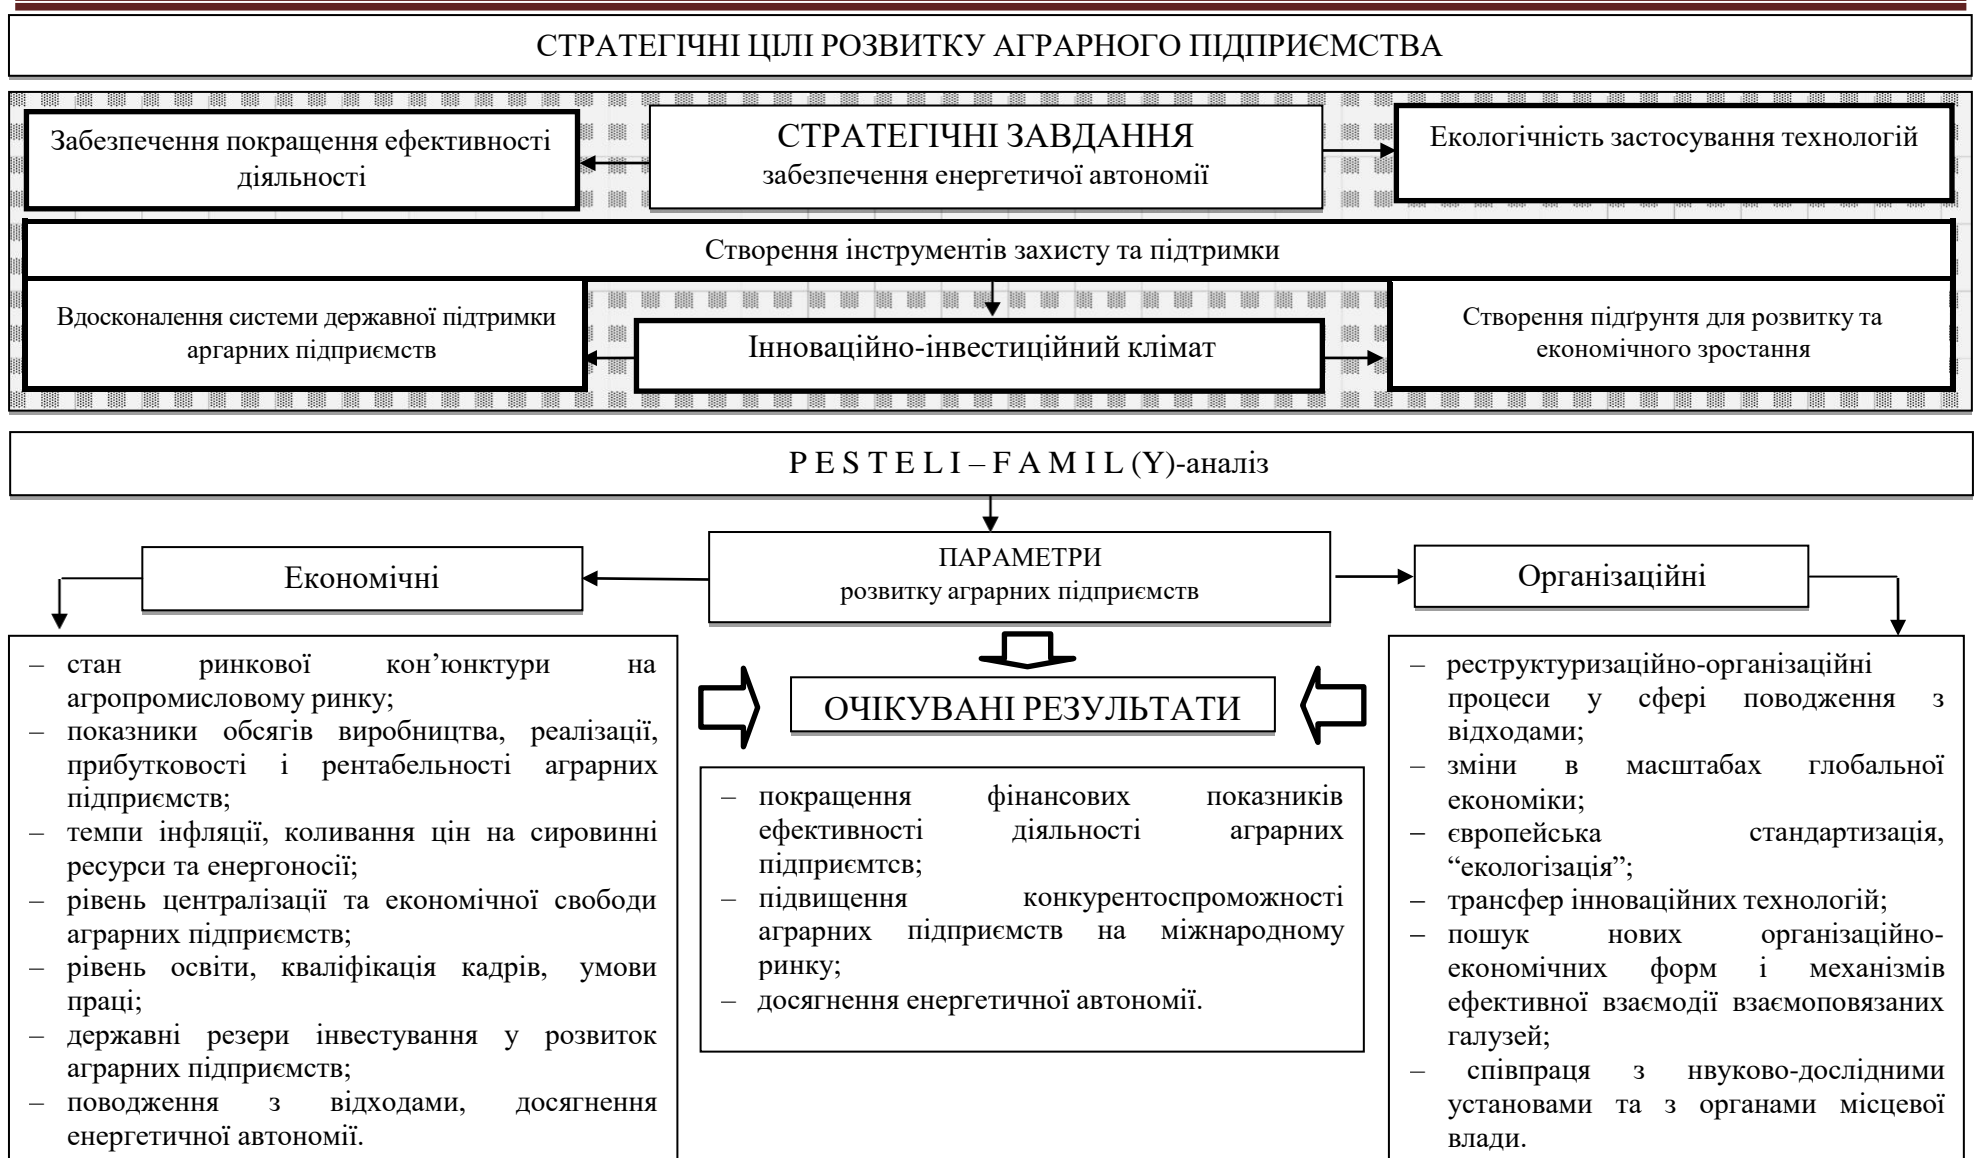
СТРАТЕГІЧНІ ЦІЛІ РОЗВИТКУ АГРАРНОГО ПІДПРИЄМСТВА

Забезпечення покращення ефективності діяльності

СТРАТЕГІЧНІ ЗАВДАННЯ
забезпечення енергетичої автономії

Екологічність застосування технологій

Створення інструментів захисту та підтримки

Вдосконалення системи державної підтримки аграрних підприємств

Інноваційно-інвестиційний клімат

Створення підґрунтя для розвитку та економічного зростання

P E S T E L I – F A M I L (Y)-аналіз

Економічні

ПАРАМЕТРИ
розвитку аграрних підприємств

Організаційні

– стан ринкової кон'юнктури на агропромисловому ринку;
– показники обсягів виробництва, реалізації, прибутковості і рентабельності аграрних підприємств;
– темпи інфляції, коливання цін на сировинні ресурси та енергоносії;
– рівень централізації та економічної свободи аграрних підприємств;
– рівень освіти, кваліфікація кадрів, умови праці;
– державні резери інвестування у розвиток аграрних підприємств;
– поводження з відходами, досягнення енергетичної автономії.

ОЧІКУВАНІ РЕЗУЛЬТАТИ

– покращення фінансових показників ефективності діяльності аграрних підприємтсв;
– підвищення конкурентоспроможності аграрних підприємств на міжнародному ринку;
– досягнення енергетичної автономії.

– реструктуризаційно-організаційні процеси у сфері поводження з відходами;
– зміни в масштабах глобальної економіки;
– європейська стандартизація, "екологізація";
– трансфер інноваційних технологій;
– пошук нових організаційно-економічних форм і механізмів ефективної взаємодії взаємоповязаних галузей;
– співпраця з нвуково-дослідними установами та з органами місцевої влади.